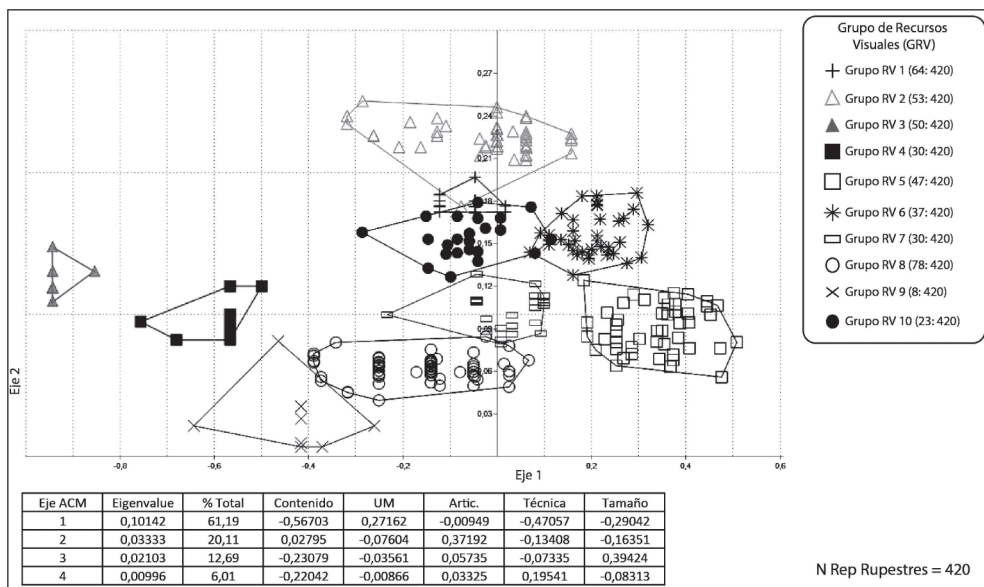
Grupo de Recursos Visuales (GRV)

Grupo RV 1 (64: 420)
Grupo RV 2 (53: 420)
Grupo RV 3 (50: 420)
Grupo RV 4 (30: 420)
Grupo RV 5 (47: 420)
Grupo RV 6 (37: 420)
Grupo RV 7 (30: 420)
Grupo RV 8 (78: 420)
Grupo RV 9 (8: 420)
Grupo RV 10 (23: 420)

0,27
0,24
0,21
0,18
0,15
0,12
0,09
0,06
0,03

Eje 2

-0,8
-0,6
-0,4
-0,2
0,2
0,4
0,6

Eje 1

| Eje ACM | Eigenvalue | % Total | Contenido | UM | Artic. | Técnica | Tamaño |
|---|---|---|---|---|---|---|---|
| 1 | 0,10142 | 61,19 | -0,56703 | 0,27162 | -0,00949 | -0,47057 | -0,29042 |
| 2 | 0,03333 | 20,11 | 0,02795 | -0,07604 | 0,37192 | -0,13408 | -0,16351 |
| 3 | 0,02103 | 12,69 | -0,23079 | -0,03561 | 0,05735 | -0,07335 | 0,39424 |
| 4 | 0,00996 | 6,01 | -0,22042 | -0,00866 | 0,03325 | 0,19541 | -0,08313 |

N Rep Rupestres = 420